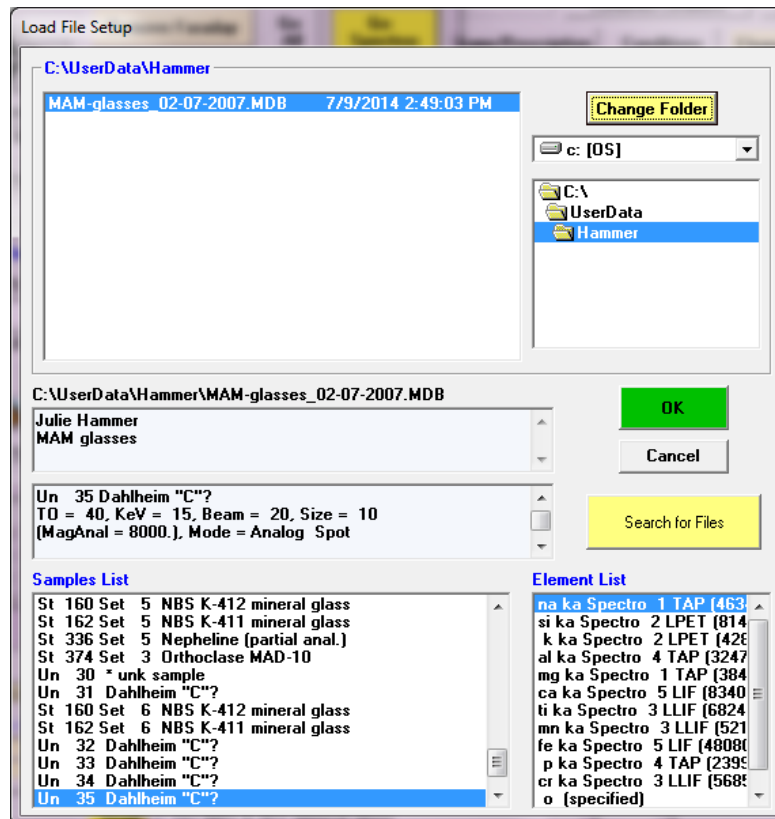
Load File Setup

C:\UserData\Hammer

MAM-glasses_02-07-2007.MDB 7/9/2014 2:49:03 PM

Change Folder

c: [OS]

C:\
UserData
Hammer

C:\UserData\Hammer\MAM-glasses_02-07-2007.MDB

Julie Hammer
MAM glasses

OK

Cancel

Un 35 Dahlheim "C"?
TO = 40, KeV = 15, Beam = 20, Size = 10
(MagAnal = 8000.), Mode = Analog Spot

Search for Files

Samples List

St 160 Set 5 NBS K-412 mineral glass
St 162 Set 5 NBS K-411 mineral glass
St 336 Set 5 Nepheline (partial anal.)
St 374 Set 3 Orthoclase MAD-10
Un 30 * unk sample
Un 31 Dahlheim "C"?
St 160 Set 6 NBS K-412 mineral glass
St 162 Set 6 NBS K-411 mineral glass
Un 32 Dahlheim "C"?
Un 33 Dahlheim "C"?
Un 34 Dahlheim "C"?
Un 35 Dahlheim "C"?

Element List

na ka Spectro 1 TAP (463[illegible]
si ka Spectro 2 LPET (814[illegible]
k ka Spectro 2 LPET (428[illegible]
al ka Spectro 4 TAP (3247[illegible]
mg ka Spectro 1 TAP (384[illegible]
ca ka Spectro 5 LIF (8340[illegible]
ti ka Spectro 3 LLIF (6824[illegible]
mn ka Spectro 3 LLIF (521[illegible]
fe ka Spectro 5 LIF (4808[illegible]
p ka Spectro 4 TAP (239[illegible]
cr ka Spectro 3 LLIF (568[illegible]
o (specified)